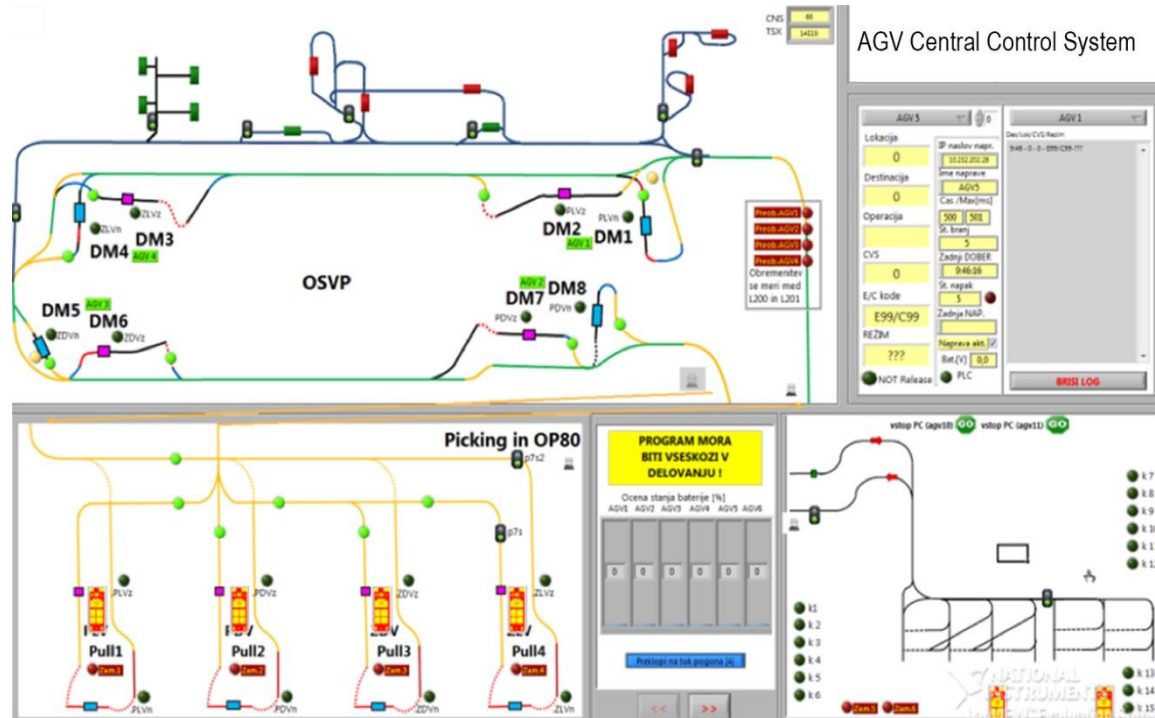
CNS 60
TSX 14510

AGV Central Control System

AGV 5
0
Lokacija
0
Destinacija
0
Operacija
CVS
0
E/C kode
E99/C99
REŽIM
???
NOT Release

IP naslov napr.
10.232.202.28
Ime naprave
AGV5
Cas /Max[ms]
500 501
St. branj
5
Zadnji DOBER
9:46:16
St. napak
5
Zadnja NAP.
Naprava akt.
Bat.[V] 0,0
PLC

AGV 1
Dec/Loc/CVS/Rezim
9:46 - 0 - 0 - E99/C99-???

BRISI LOG

Preob.AGV1
Preob.AGV2
Preob.AGV3
Preob.AGV4
Obremenitev se meri med L200 in L201

ZLVz
ZLVn
DM4 DM3
AGV 4
PLVz
PLVn
DM2 DM1
AGV 1
OSVP
DM5 AGV 3
DM6
ZDVn
ZDVz
AGV 2
DM7 DM8
PDVz
PDVn

Picking in OP80
p7s2
p7s
PLVz
PDVz
ZDVz
ZLVz
Pull1
Pull2
Pull3
Pull4
Zam.1
Zam.2
Zam.3
Zam.4
PLVn
PDVn
ZDVn
ZLVn

PROGRAM MORA BITI VSESKOZI V DELOVANJU !
Ocena stanja baterije [%]
AGV1 AGV2 AGV3 AGV4 AGV5 AGV6
0 0 0 0 0 0
Preklopi na tok pogona [A]
<< >>

vstop PC (agv10) GO vstop PC (agv11) GO
k 7
k 8
k 9
k 10
k 11
k 12
k1
k 2
k 3
k 4
k 5
k 6
Zam.5 Zam.6
k 13
k 14
k 15
NATIONAL INSTRUMENTS